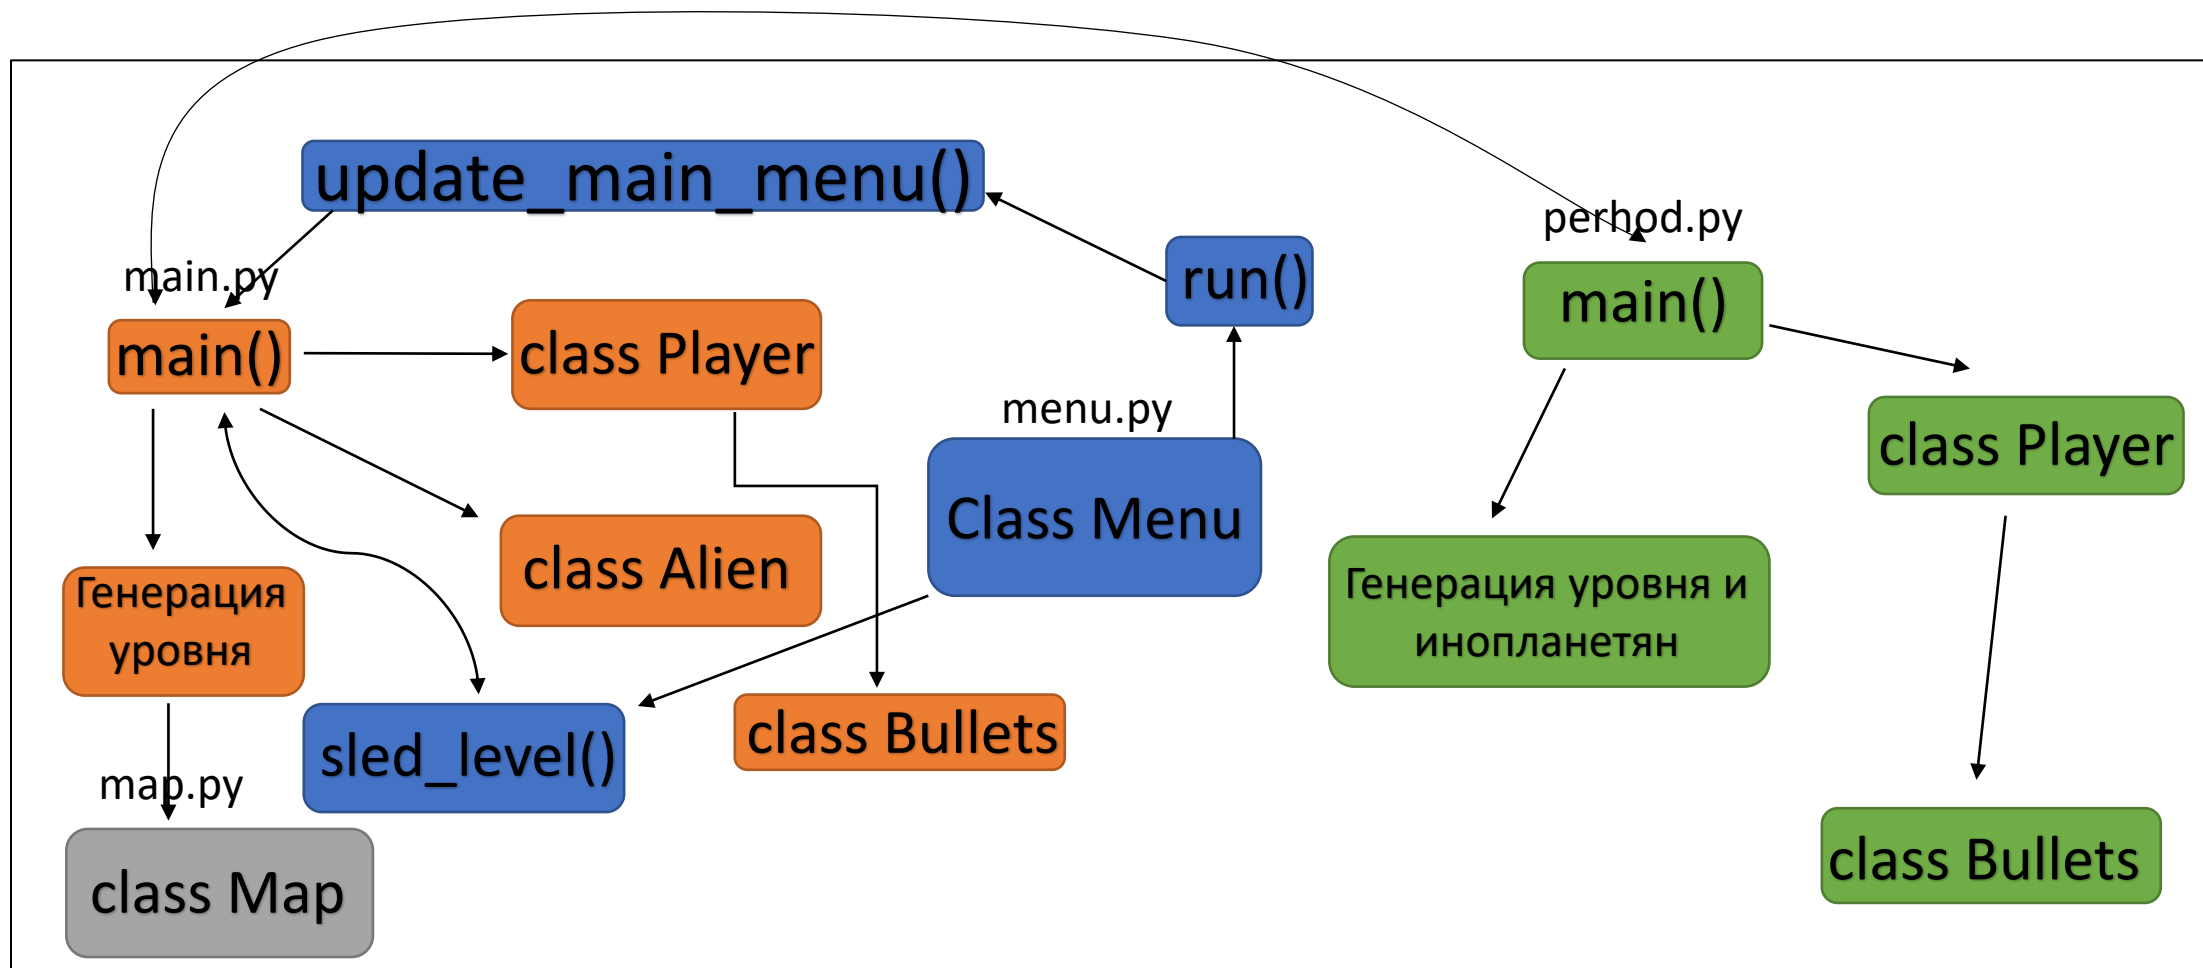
update_main_menu()

main.py

main()

class Player

run()

menu.py

Class Menu

class Alien

Генерация уровня

sled_level()

class Bullets

map.py

class Map

perhod.py

main()

class Player

Генерация уровня и инопланетян

class Bullets